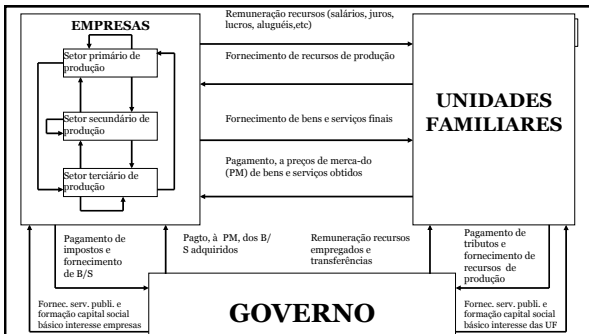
EMPRESAS

Setor primário de produção

Setor secundário de produção

Setor terciário de produção

Remuneração recursos (salários, juros, lucros, aluguéis,etc)

Fornecimento de recursos de produção

Fornecimento de bens e serviços finais

Pagamento, a preços de merca-do (PM) de bens e serviços obtidos

UNIDADES FAMILIARES

Pagamento de impostos e fornecimento de B/S

Pagto, à PM, dos B/S adquiridos

Remuneração recursos empregados e transferências

Pagamento de tributos e fornecimento de recursos de produção

Fornec. serv. publi. e formação capital social básico interesse empresas

GOVERNO

Fornec. serv. publi. e formação capital social básico interesse das UF